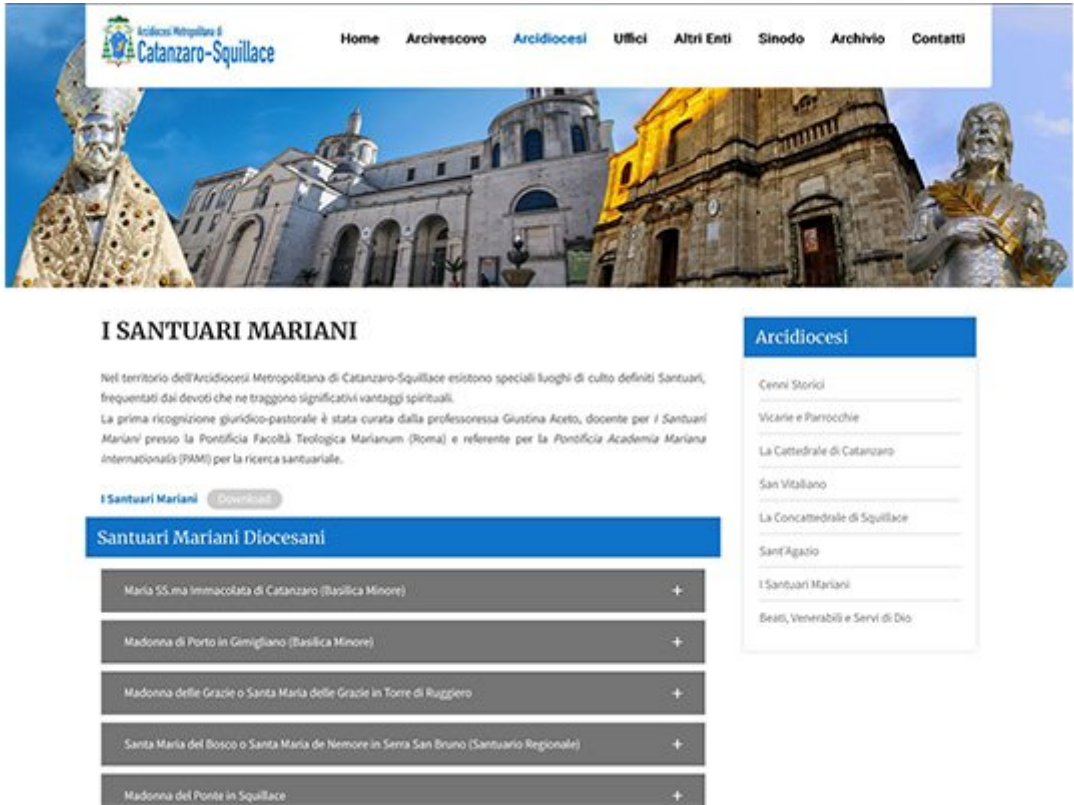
Arcidiocesi Metropolitana di
Catanzaro-Squillace

Home Arcivescovo Arcidiocesi Uffici Altri Enti Sinodo Archivio Contatti

I SANTUARI MARIANI

Nel territorio dell'Arcidiocesi Metropolitana di Catanzaro-Squillace esistono speciali luoghi di culto definiti Santuari, frequentati dai devoti che ne traggono significativi vantaggi spirituali.
La prima ricognizione giuridico-pastorale è stata curata dalla professoressa Giustina Aceto, docente per I Santuari Mariani presso la Pontificia Facoltà Teologica Marianum (Roma) e referente per la Pontificia Academia Mariana Internationalis (PAMI) per la ricerca santuariale.

I Santuari Mariani Download

Santuari Mariani Diocesani

Maria SS.ma Immacolata di Catanzaro (Basilica Minore) +

Madonna di Porto in Gimigliano (Basilica Minore) +

Madonna delle Grazie o Santa Maria delle Grazie in Torre di Ruggiero +

Santa Maria del Bosco o Santa Maria de Nemore in Serra San Bruno (Santuario Regionale) +

Madonna del Ponte in Squillace +

Arcidiocesi

Cenni Storici

Vicarie e Parrocchie

La Cattedrale di Catanzaro

San Vitaliano

La Concattedrale di Squillace

Sant'Agazio

I Santuari Mariani

Beati, Venerabili e Servi di Dio